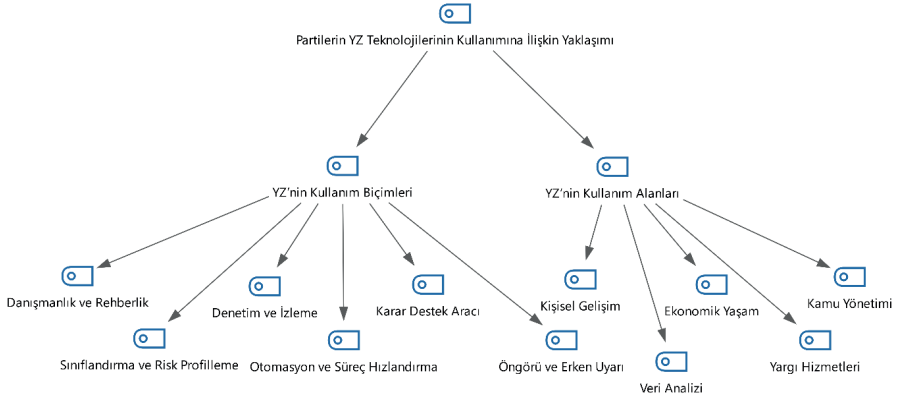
Partilerin YZ Teknolojilerinin Kullanımına İlişkin Yaklaşımı

YZ'nin Kullanım Biçimleri

YZ'nin Kullanım Alanları

Danışmanlık ve Rehberlik

Sınıflandırma ve Risk Profilleme

Denetim ve İzleme

Otomasyon ve Süreç Hızlandırma

Karar Destek Aracı

Öngörü ve Erken Uyarı

Kişisel Gelişim

Veri Analizi

Ekonomik Yaşam

Yargı Hizmetleri

Kamu Yönetimi